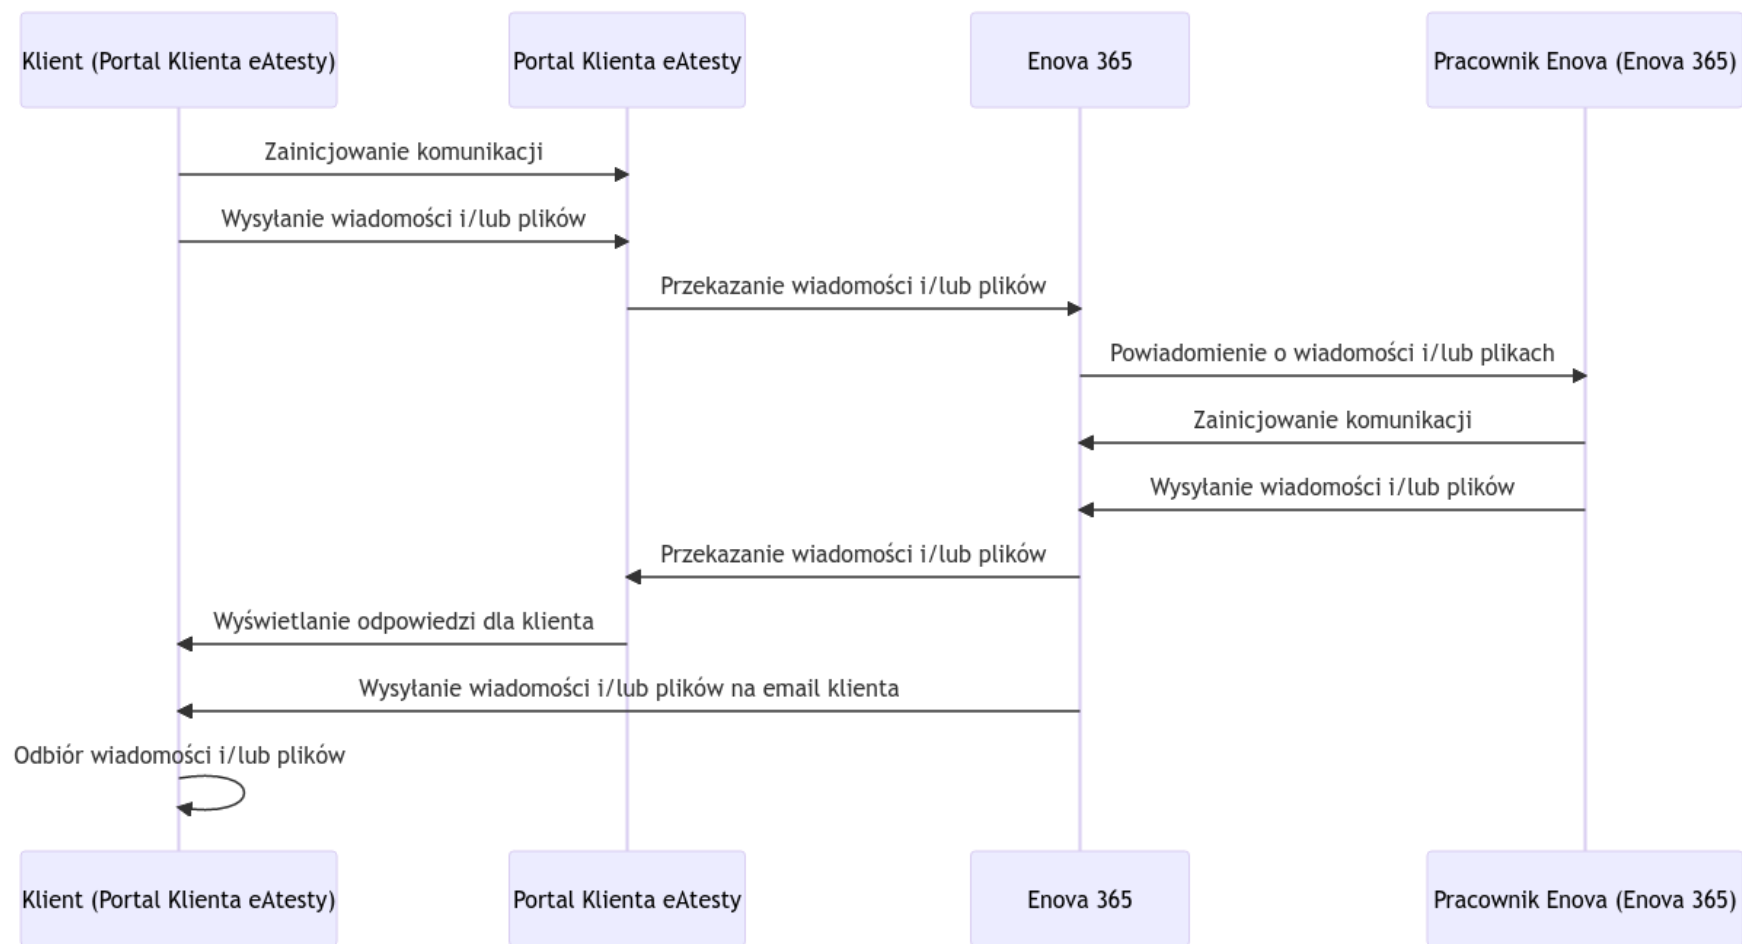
Klient (Portal Klienta eAtesty)

Portal Klienta eAtesty

Enova 365

Pracownik Enova (Enova 365)

Zainicjowanie komunikacji

Wysyłanie wiadomości i/lub plików

Przekazanie wiadomości i/lub plików

Powiadomienie o wiadomości i/lub plikach

Zainicjowanie komunikacji

Wysyłanie wiadomości i/lub plików

Przekazanie wiadomości i/lub plików

Wyświetlanie odpowiedzi dla klienta

Wysyłanie wiadomości i/lub plików na email klienta

Odbiór wiadomości i/lub plików

Klient (Portal Klienta eAtesty)

Portal Klienta eAtesty

Enova 365

Pracownik Enova (Enova 365)